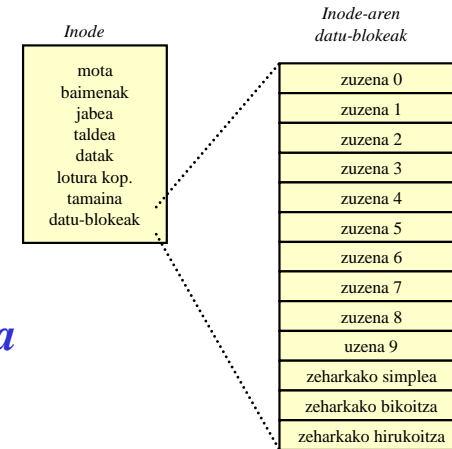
Inode

mota
baimenak
jabea
taldea
datak
lotura kop.
tamaina
datu-blokeak

Inode-aren datu-blokeak

zuzena 0
zuzena 1
zuzena 2
zuzena 3
zuzena 4
zuzena 5
zuzena 6
zuzena 7
zuzena 8
uzena 9
zeharkako simplea
zeharkako bikoitza
zeharkako hirukoitza

a